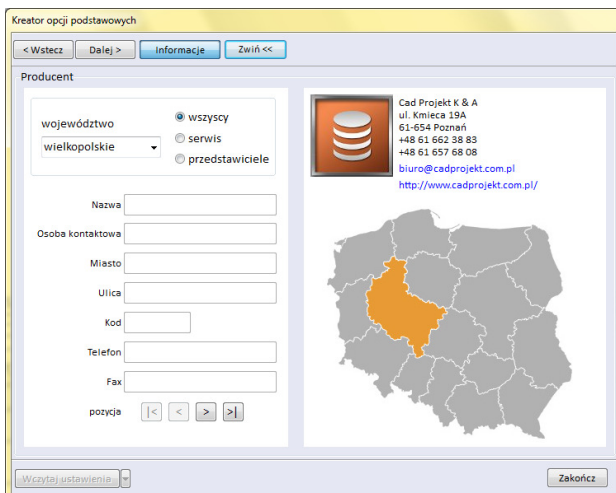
Kreator opcji podstawowych

< Wstecz
Dalej >
Informacje
Zwiń <<

Producent

województwo
wielkopolskie
wszyscy
serwis
przedstawiciele

Nazwa
Osoba kontaktowa
Miasto
Ulica
Kod
Telefon
Fax
pozycja
|<
<
>
>|

Cad Projekt K & A
ul. Kmieca 19A
61-654 Poznań
+48 61 662 38 83
+48 61 657 68 08
biuro@cadprojekt.com.pl
http://www.cadprojekt.com.pl/

Wczytaj ustawienia
Zakończ